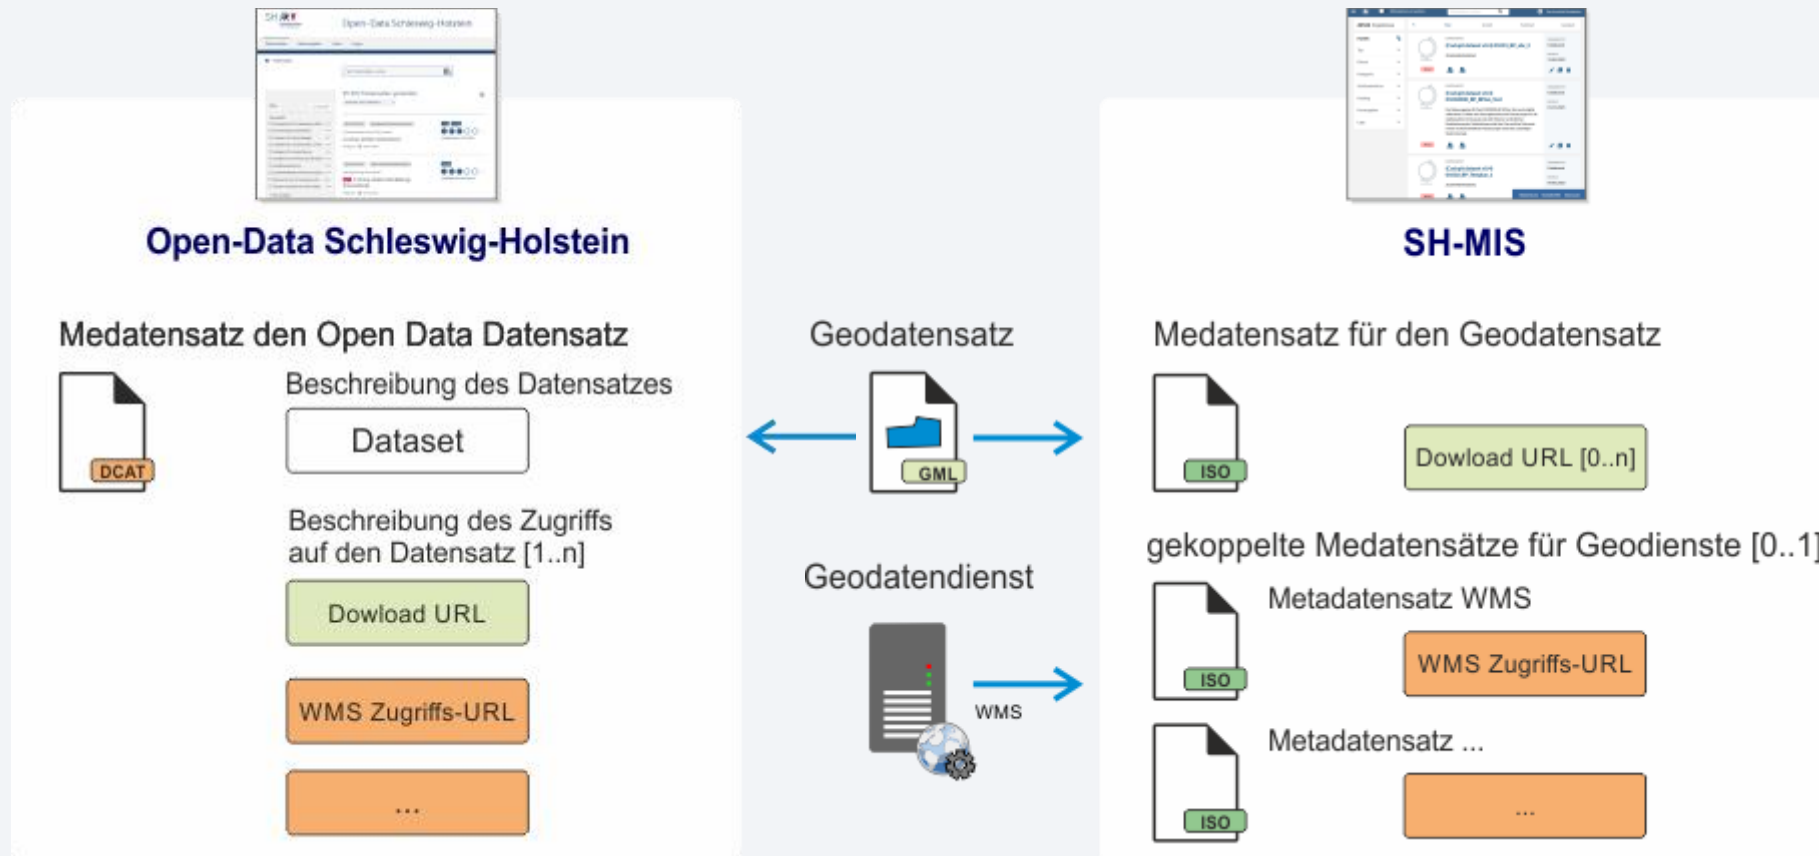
Open-Data Schleswig-Holstein

Medatensatz den Open Data Datensatz

DCAT

Beschreibung des Datensatzes

Dataset

Beschreibung des Zugriffs auf den Datensatz [1..n]

Dowload URL

WMS Zugriffs-URL

...

Geodatensatz

GML

Geodatendienst

WMS

SH-MIS

Medatensatz für den Geodatensatz

ISO

Dowload URL [0..n]

gekoppelte Medatensätze für Geodienste [0..1]

Metadatensatz WMS

ISO

WMS Zugriffs-URL

Metadatensatz ...

ISO

...